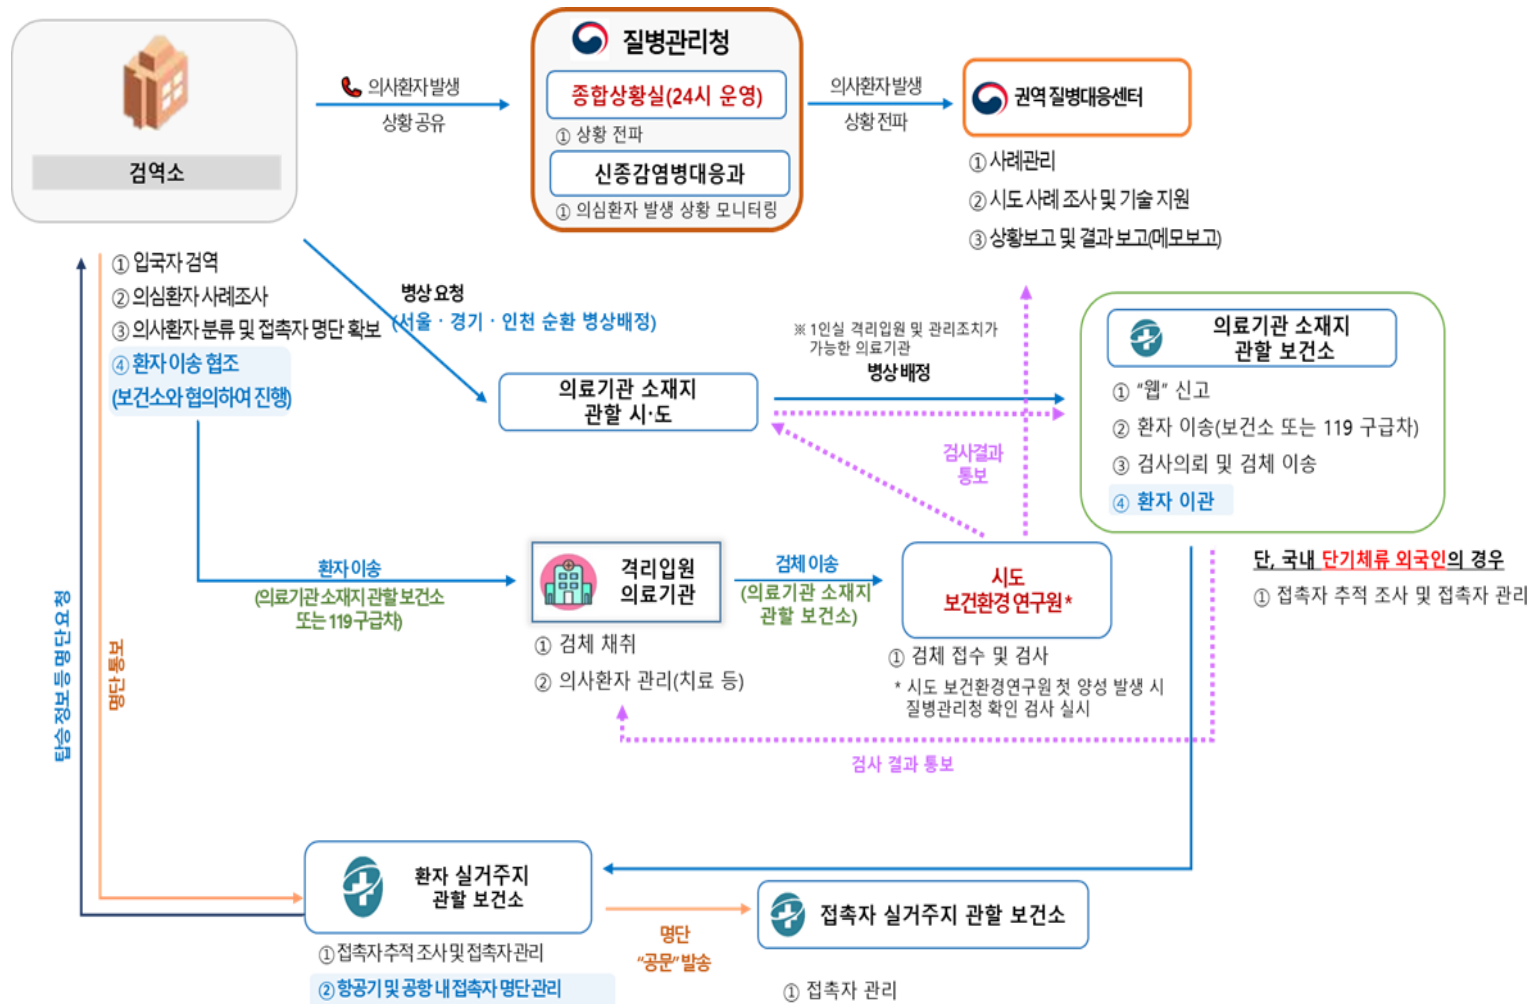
검역소

의사환자발생
상황 공유

질병관리청
종합상황실(24시 운영)
① 상황 전파
신종감염병대응과
① 의심환자 발생 상황 모니터링

의사환자발생
상황 전파

권역 질병대응센터
① 사례관리
② 시도 사례 조사 및 기술 지원
③ 상황보고 및 결과 보고(메모보고)

① 입국자 검역
② 의심환자 사례조사
③ 의사환자 분류 및 접촉자 명단 확보
④ 환자 이송 협조 (보건소와 협의하여 진행)

병상 요청
(서울 · 경기 · 인천 순환 병상배정)

의료기관 소재지 관할 시·도

※ 1인실 격리입원 및 관리조치가 가능한 의료기관
병상배정

의료기관 소재지 관할 보건소
① "웹" 신고
② 환자 이송(보건소 또는 119 구급차)
③ 검사의뢰 및 검체 이송
④ 환자 이관

검사결과 통보

환자이송
(의료기관소재지관할 보건소 또는 119구급차)

격리입원 의료기관
① 검체 채취
② 의사환자 관리(치료 등)

검체 이송
(의료기관 소재지 관할 보건소)

시도 보건환경연구원*
① 검체 접수 및 검사
* 시도 보건환경연구원 첫 양성 발생 시 질병관리청 확인 검사 실시

단, 국내 단기체류 외국인의 경우
① 접촉자 추적 조사 및 접촉자 관리

검사 결과 통보

탑승 정보 등 명단 요청

명단 통보

환자 실거주지 관할 보건소
① 접촉자 추적 조사 및 접촉자 관리
② 항공기 및 공항 내 접촉자 명단관리

명단 "공문" 발송

접촉자 실거주지 관할 보건소
① 접촉자 관리